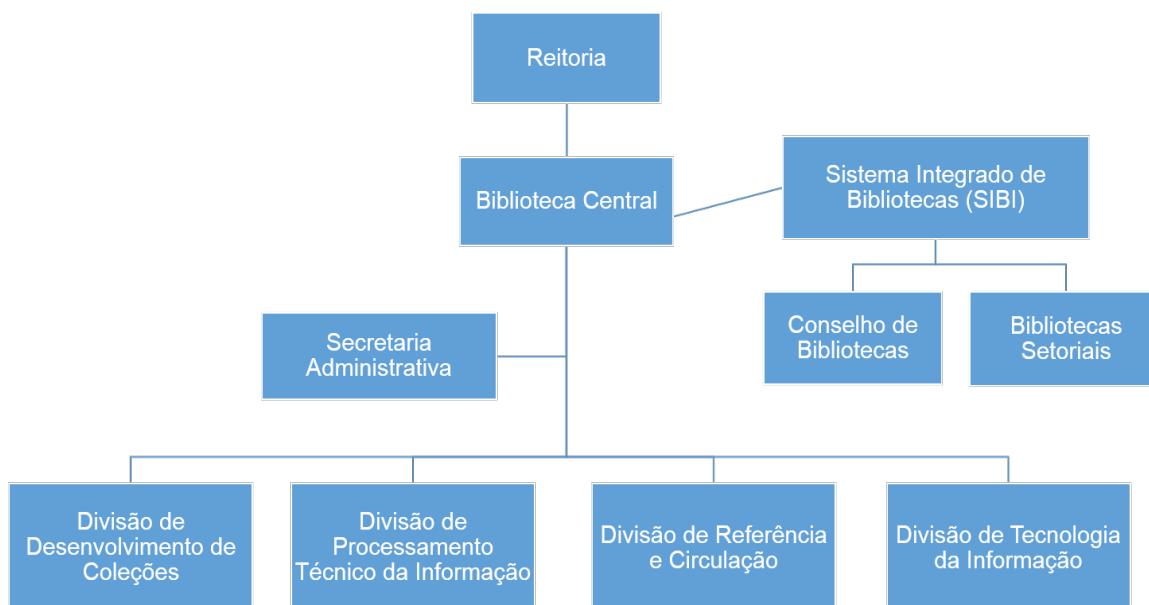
Reitoria

Biblioteca Central

Sistema Integrado de Bibliotecas (SIBI)

Conselho de Bibliotecas

Bibliotecas Setoriais

Secretaria Administrativa

Divisão de Desenvolvimento de Coleções

Divisão de Processamento Técnico da Informação

Divisão de Referência e Circulação

Divisão de Tecnologia da Informação